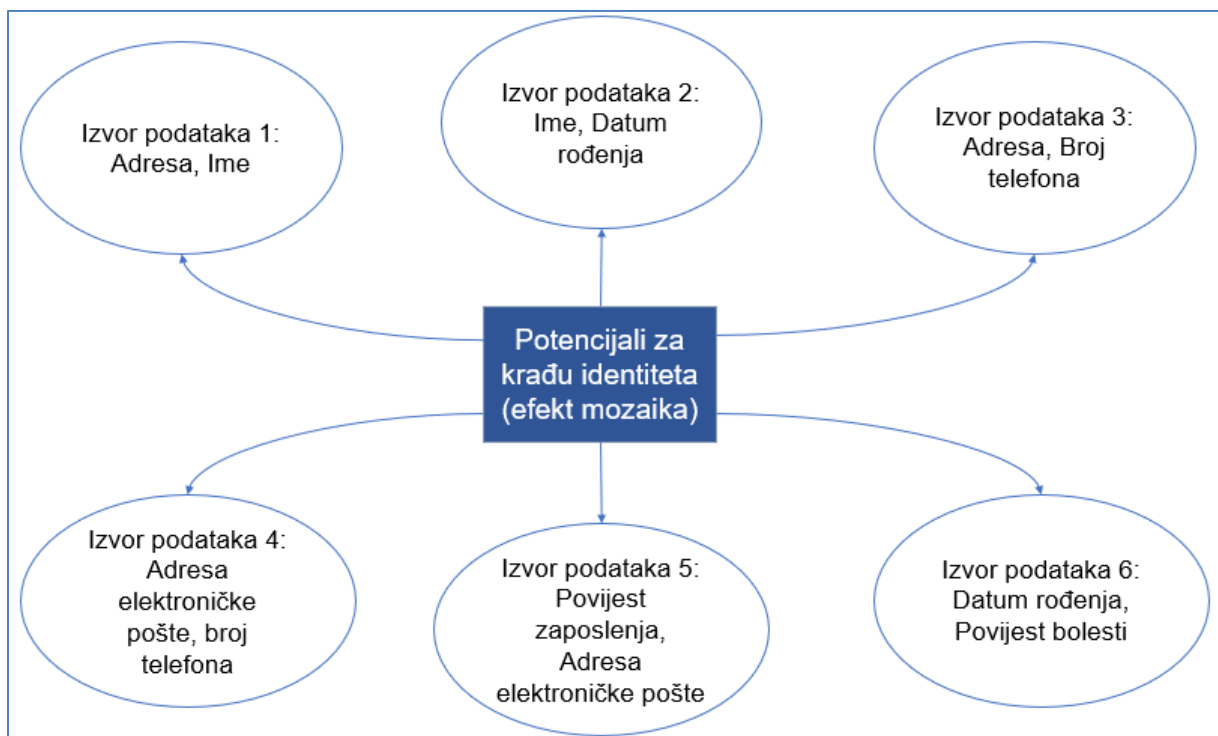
Izvor podataka 1: Adresa, Ime

Izvor podataka 2: Ime, Datum rođenja

Izvor podataka 3: Adresa, Broj telefona

Potencijali za krađu identiteta (efekt mozaika)

Izvor podataka 4: Adresa elektroničke pošte, broj telefona

Izvor podataka 5: Povijest zaposlenja, Adresa elektroničke pošte

Izvor podataka 6: Datum rođenja, Povijest bolesti